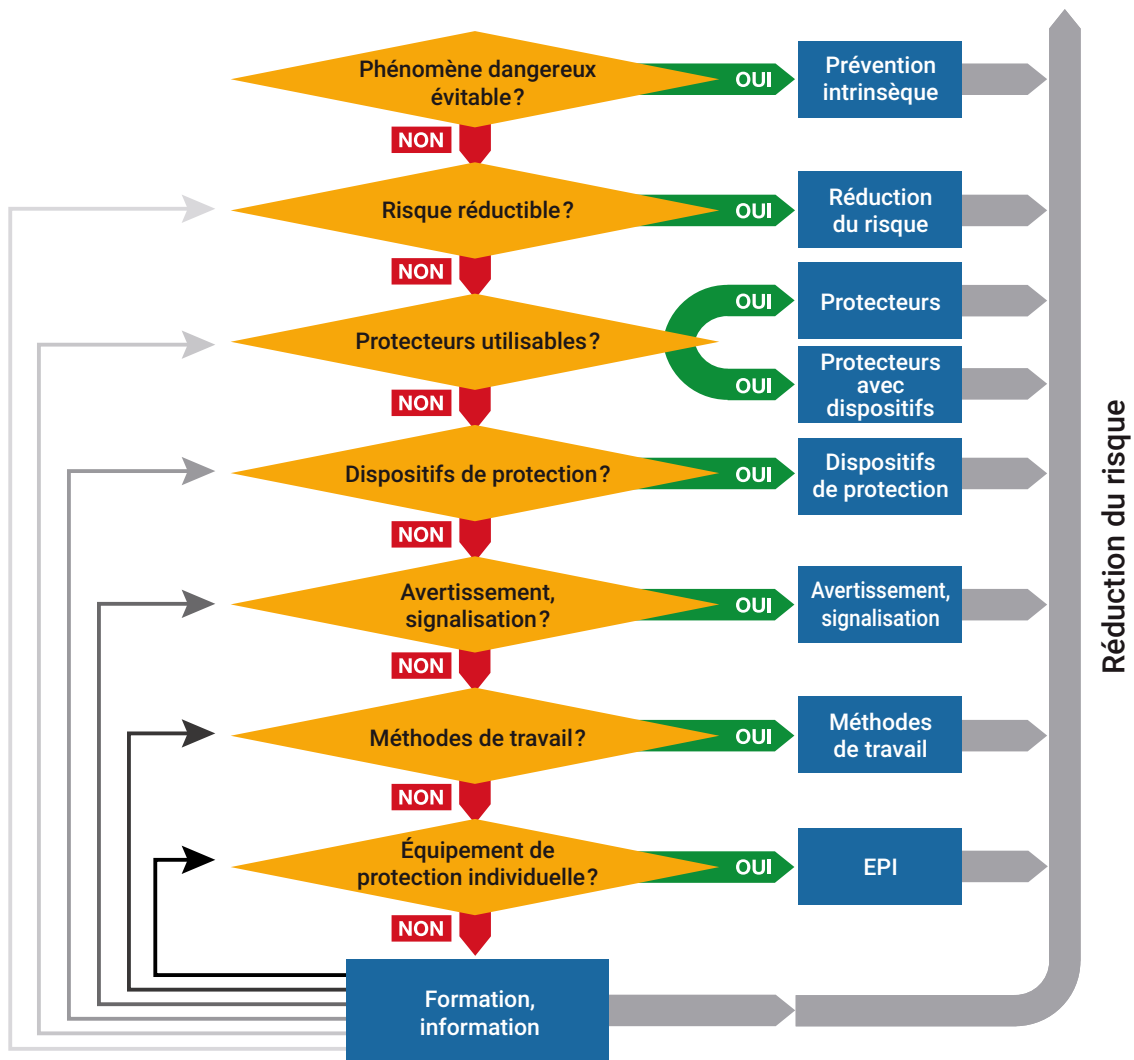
Phénomène dangereux évitable?

OUI

Prévention intrinsèque

NON

Risque réductible?

OUI

Réduction du risque

NON

Protecteurs utilisables?

OUI

Protecteurs

OUI

Protecteurs avec dispositifs

NON

Dispositifs de protection?

OUI

Dispositifs de protection

NON

Avertissement, signalisation?

OUI

Avertissement, signalisation

NON

Méthodes de travail?

OUI

Méthodes de travail

NON

Équipement de protection individuelle?

OUI

EPI

NON

Formation, information

Réduction du risque